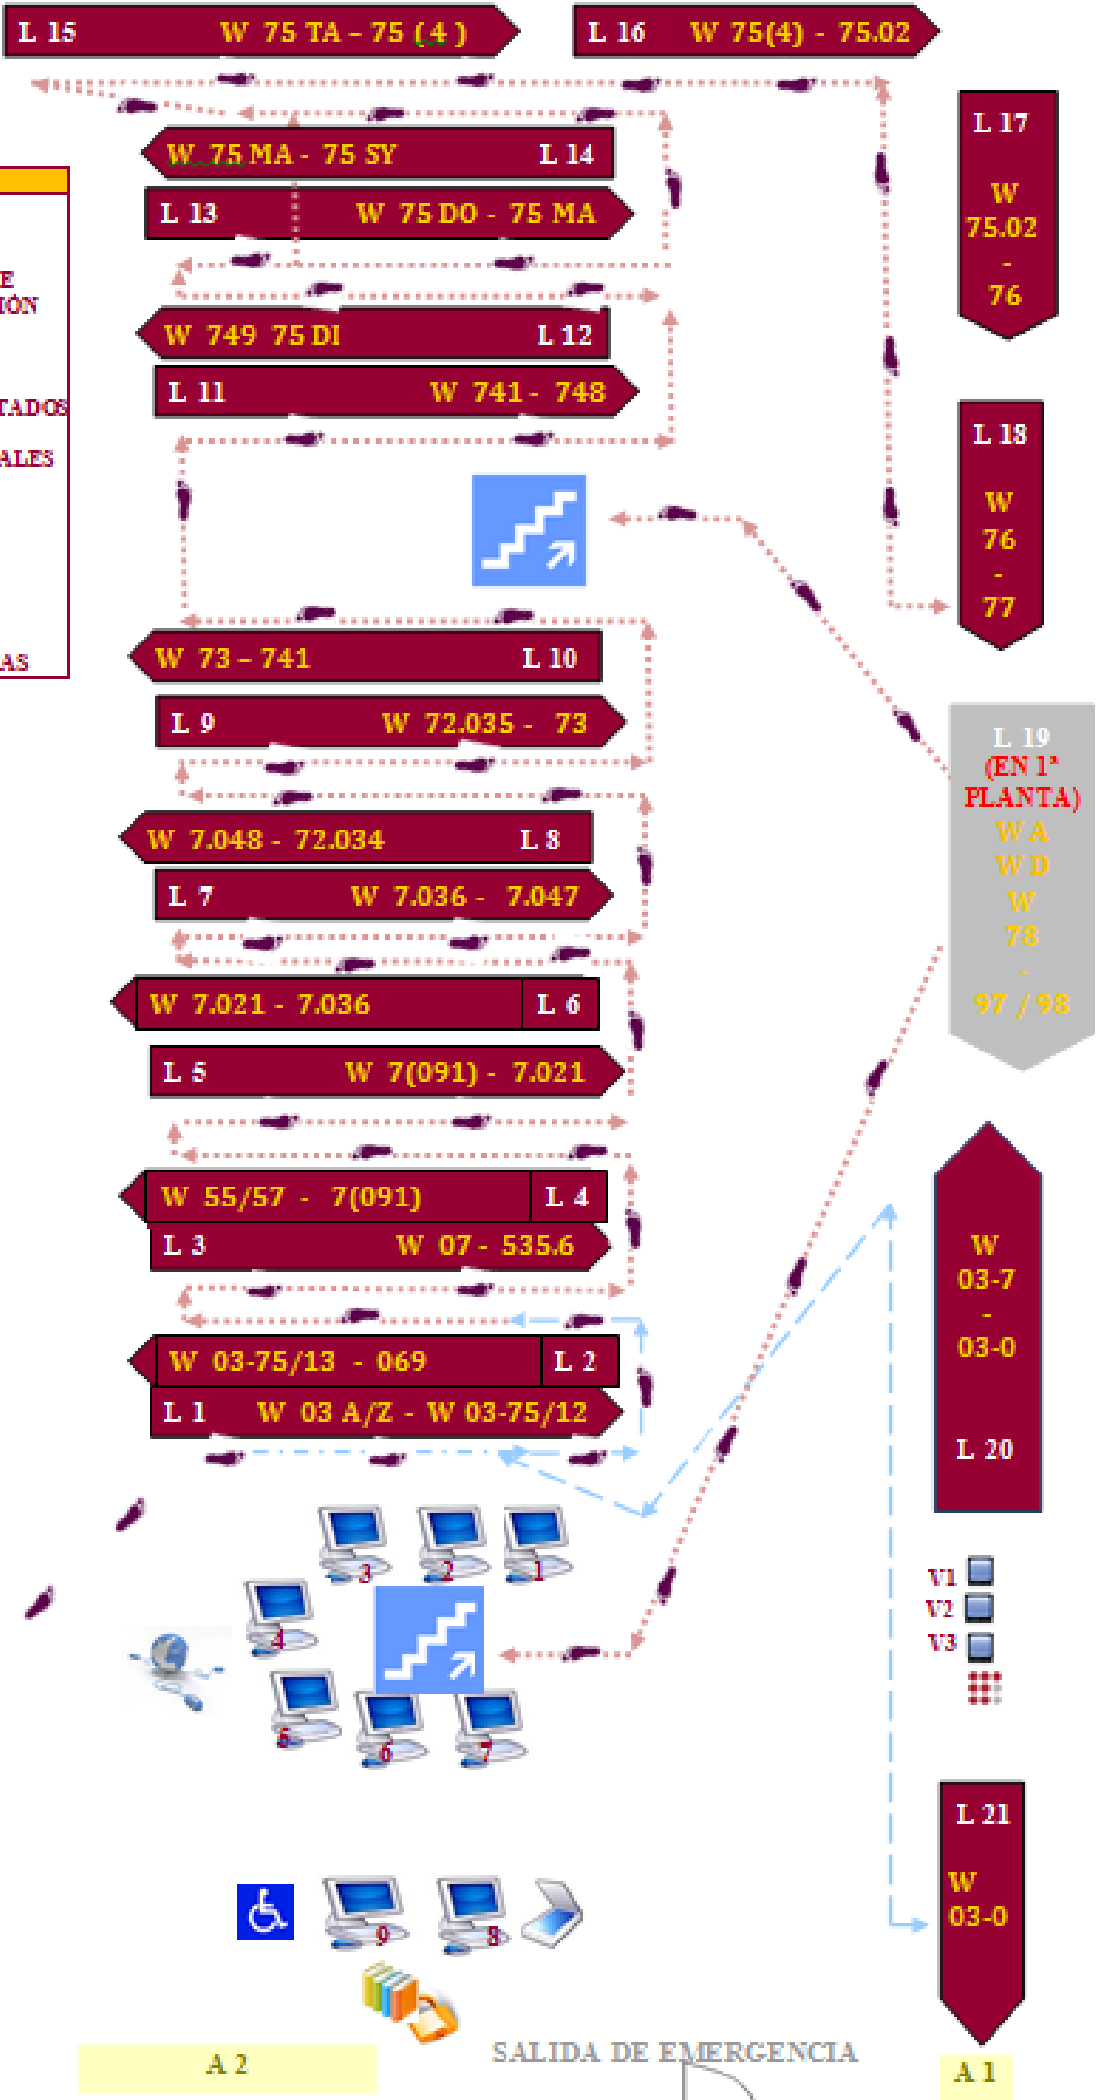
L 15 W 75 TA – 75 (4)

L 16 W 75(4) - 75.02

L 17 W 75.02 - 76

W 75 MA - 75 SY L 14

L 13 W 75 DO - 75 MA

E
IÓN

TADOS

ALES

AS

W 749 75 DI L 12

L 11 W 741 - 748

L 18 W 76 - 77

W 73 – 741 L 10

L 9 W 72.035 - 73

L 19 (EN 1ª PLANTA) W A W D W 78 - 97 / 98

W 7.048 - 72.034 L 8

L 7 W 7.036 - 7.047

W 7.021 - 7.036 L 6

L 5 W 7(091) - 7.021

W 55/57 - 7(091) L 4

L 3 W 07 - 535.6

W 03-7 - 03-0 L 20

W 03-75/13 - 069 L 2

L 1 W 03 A/Z - W 03-75/12

3 2 1

4

V1
V2
V3

5 6 7

9 8

L 21 W 03-0

A 2

SALIDA DE EMERGENCIA

A 1